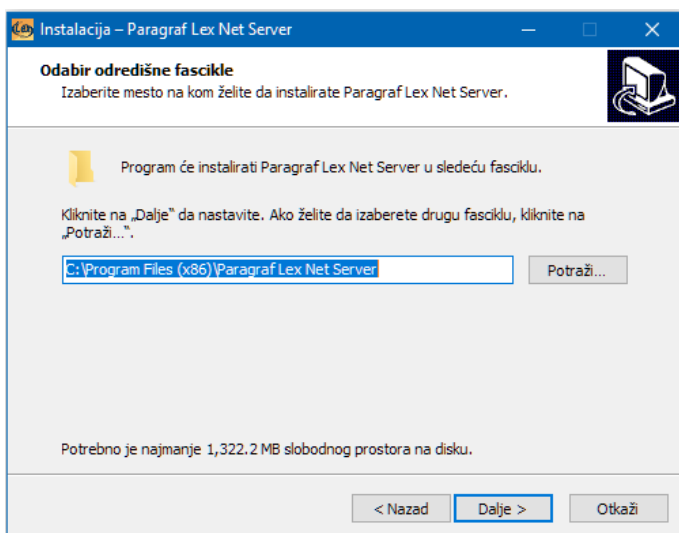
Lex Instalacija – Paragraf Lex Net Server

Odabir odredišne fascikle
Izaberite mesto na kom želite da instalirate Paragraf Lex Net Server.

Program će instalirati Paragraf Lex Net Server u sledeću fasciklu.

Kliknite na „Dalje“ da nastavite. Ako želite da izaberete drugu fasciklu, kliknite na „Potraži...“.

C:\Program Files (x86)\Paragraf Lex Net Server

Potraži...

Potrebno je najmanje 1,322.2 MB slobodnog prostora na disku.

< Nazad
Dalje >
Otkaži